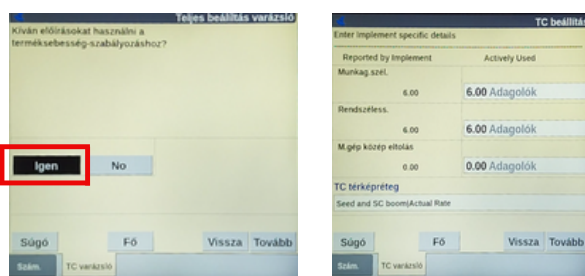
Teljes beállítás varázsló

Kíván előírásokat használni a terméksebesség-szabályozáshoz?

Igen

No

Súgó

Fő

Vissza

Tovább

Szám.

TC varázsló

TC beállítás

Enter implement specific details

| Reported by Implement | Actively Used |
|---|---|
| Munkag.szél. | |
| 6.00 | 6.00 Adagolók |
| Rendszéless. | |
| 6.00 | 6.00 Adagolók |
| M.gép közép eltolás | |
| 0.00 | 0.00 Adagolók |

TC térképréteg

Seed and SC boom|Actual Rate

Súgó

Fő

Vissza

Tovább

Szám.

TC varázsló